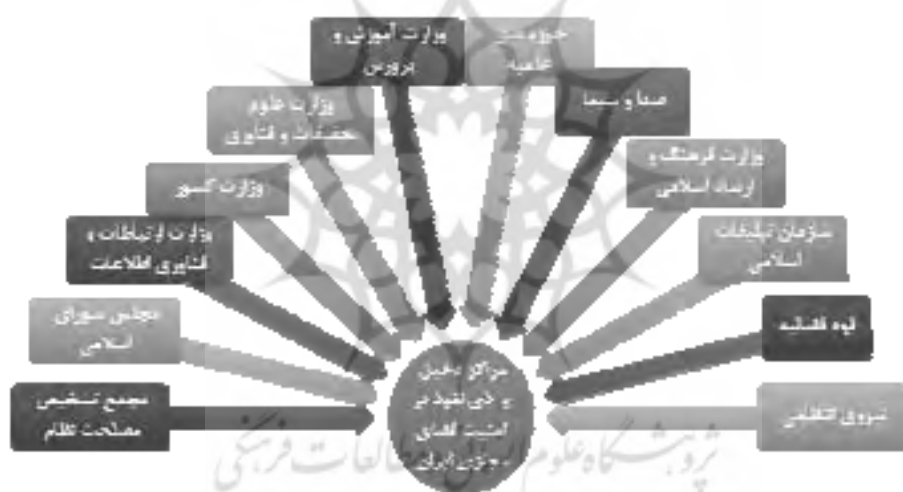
وزارت آموزش و پرورش

حوزه علمیه

وزارت علوم تحقیقات و فناوری

صدا و سیما

وزارت کشور

وزارت فرهنگ و ارشاد اسلامی

وزارت ارتباطات و فناوری اطلاعات

سازمان تبلیغات اسلامی

مجلس شورای اسلامی

قوه قضائیه

مجمع تشخیص مصلحت نظام

شورای انقلاب

مراکز دخیل و ذی نفوذ بر امنیت فضای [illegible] ایران

پژوهشگاه علوم انسانی و مطالعات فرهنگی